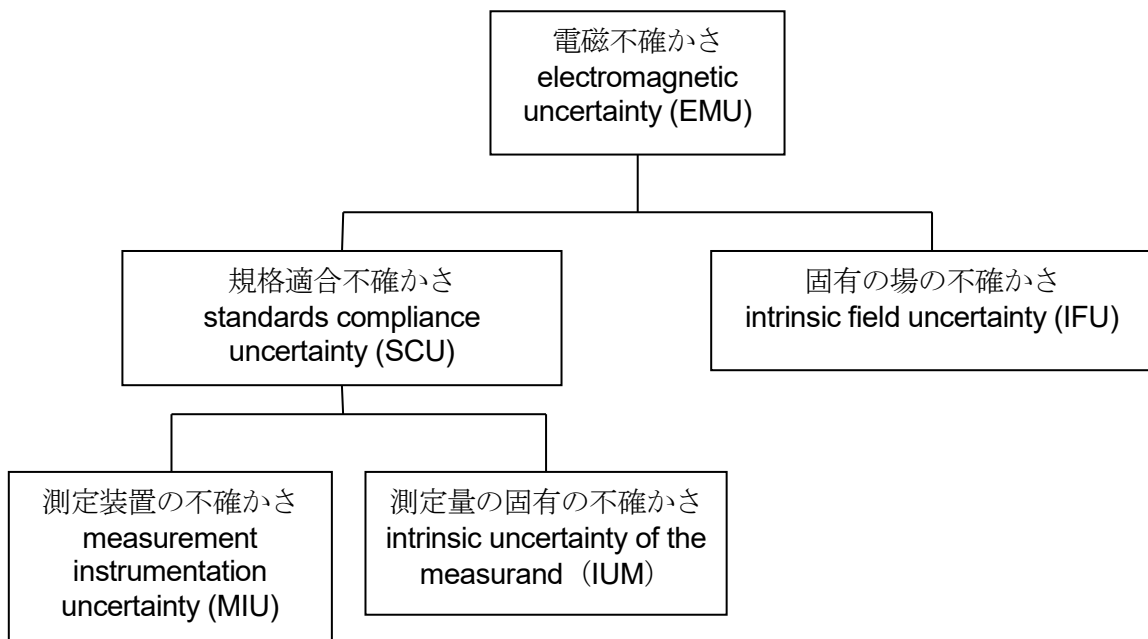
電磁不確かさ
electromagnetic uncertainty (EMU)

規格適合不確かさ
standards compliance uncertainty (SCU)

固有の場の不確かさ
intrinsic field uncertainty (IFU)

測定装置の不確かさ
measurement instrumentation uncertainty (MIU)

測定量の固有の不確かさ
intrinsic uncertainty of the measurand（IUM）